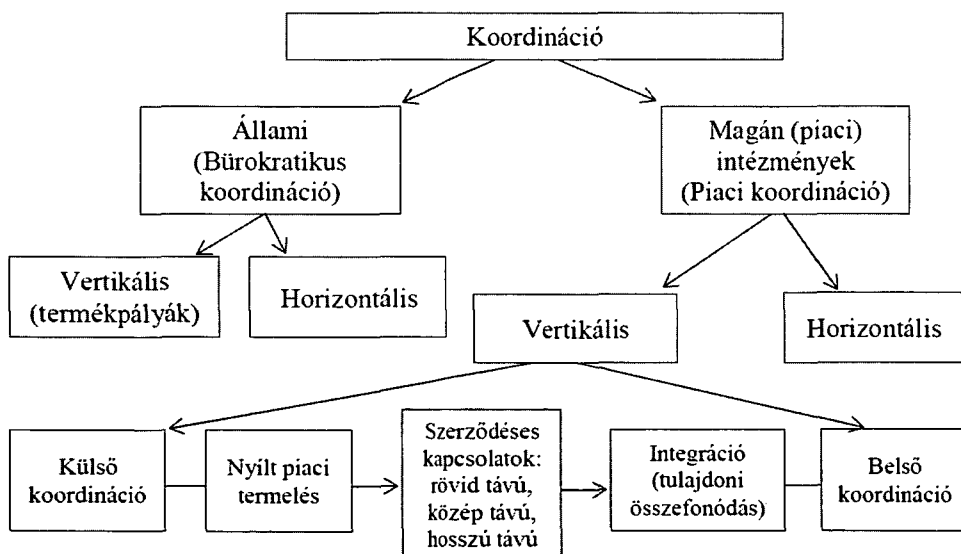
Koordináció

Állami (Bürokratikus koordináció)

Magán (piaci) intézmények (Piaci koordináció)

Vertikális (termékpályák)

Horizontális

Vertikális

Horizontális

Külső koordináció

Nyílt piaci termelés

Szerződéses kapcsolatok: rövid távú, közép távú, hosszú távú

Integráció (tulajdoni összefonódás)

Belső koordináció